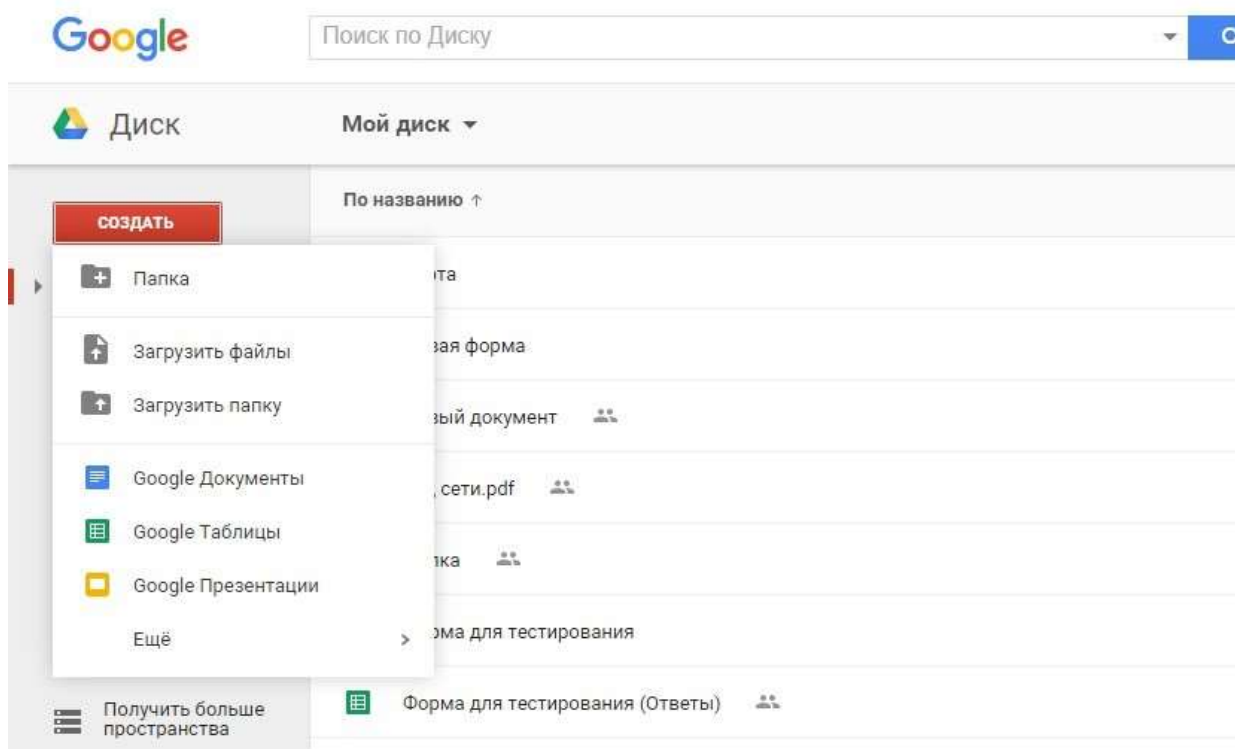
Google

Поиск по Диску

Диск

Мой диск

СОЗДАТЬ

По названию ↑

Папка

Загрузить файлы

Загрузить папку

Google Документы

Google Таблицы

Google Презентации

Ещё

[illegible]та

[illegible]вая форма

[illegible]вый документ

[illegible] сети.pdf

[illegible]ка

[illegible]рма для тестирования

Форма для тестирования (Ответы)

Получить больше пространства